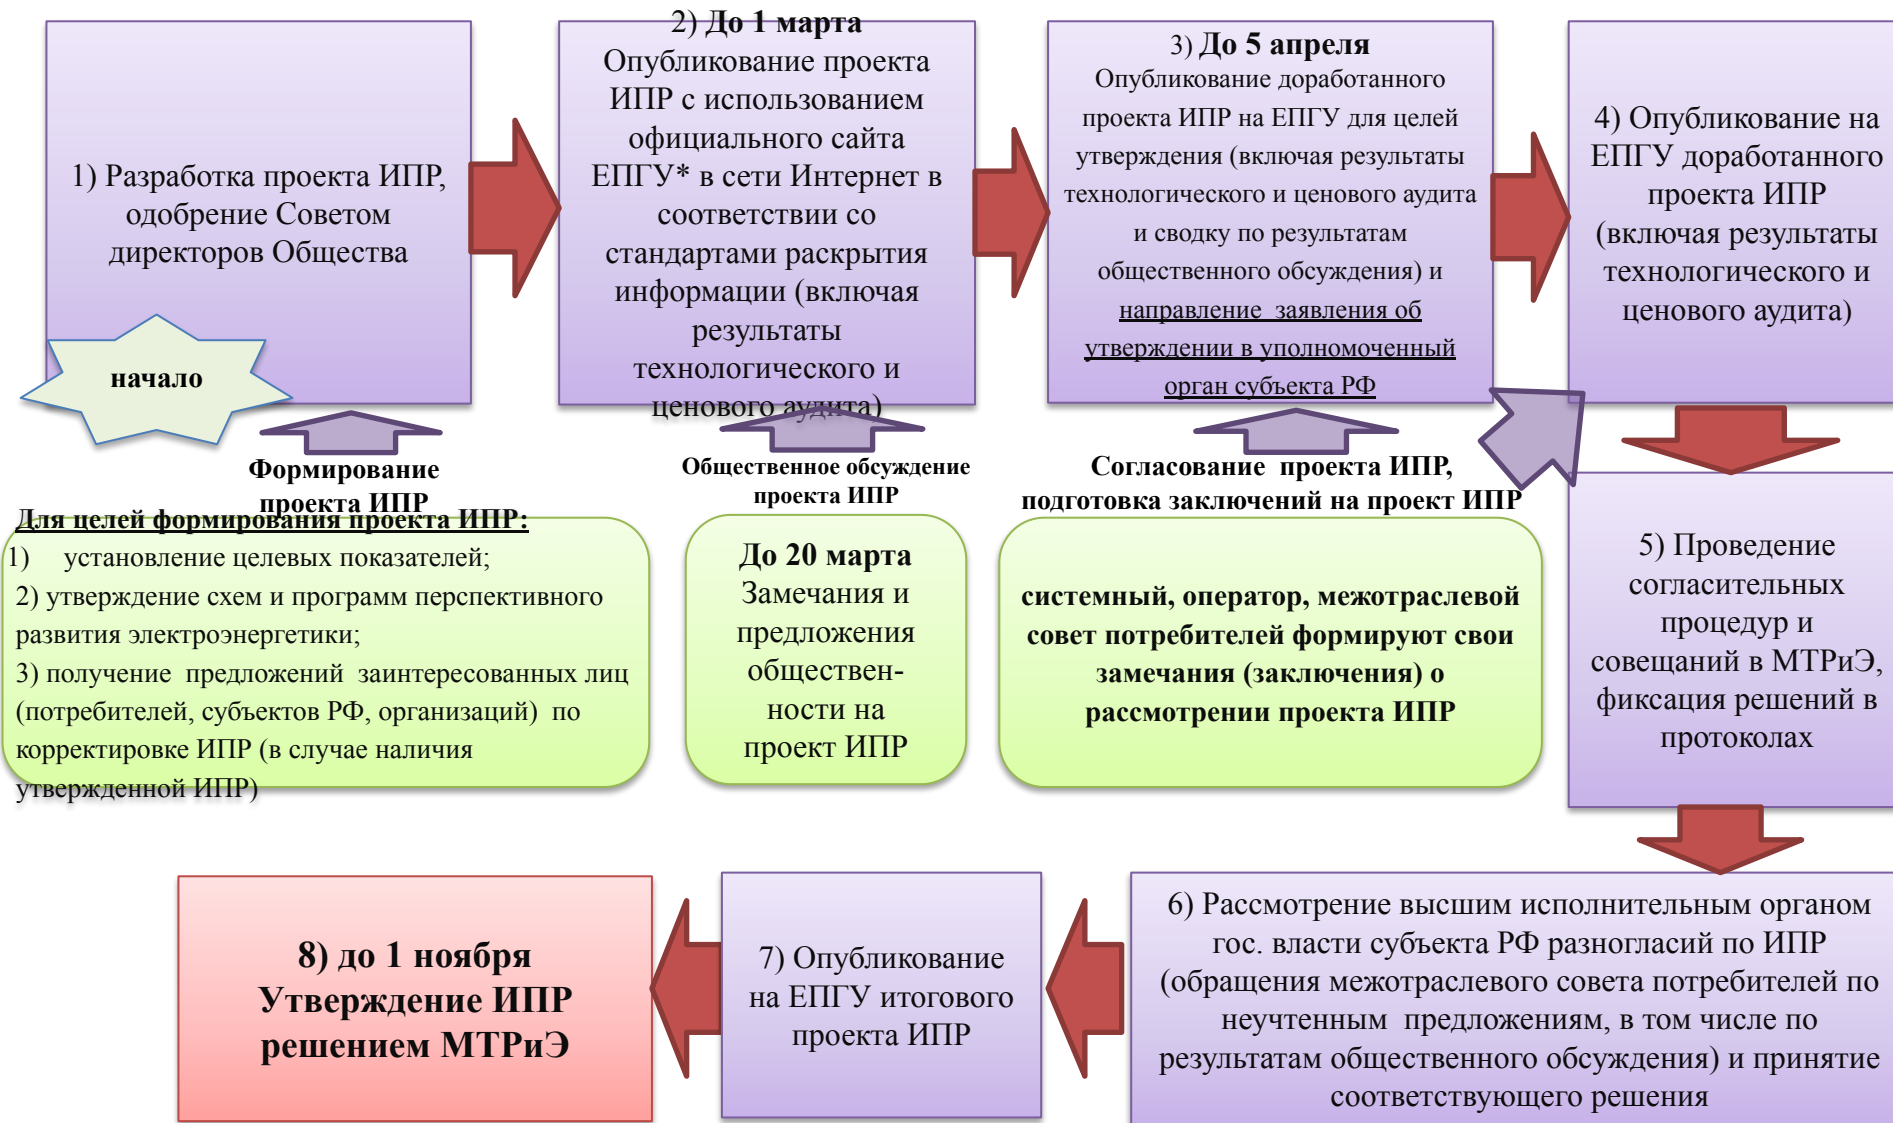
1) Разработка проекта ИПР, одобрение Советом директоров Общества

начало

2) До 1 марта
Опубликование проекта ИПР с использованием официального сайта ЕПГУ* в сети Интернет в соответствии со стандартами раскрытия информации (включая результаты технологического и ценового аудита)

3) До 5 апреля
Опубликование доработанного проекта ИПР на ЕПГУ для целей утверждения (включая результаты технологического и ценового аудита и сводку по результатам общественного обсуждения) и направление заявления об утверждении в уполномоченный орган субъекта РФ

4) Опубликование на ЕПГУ доработанного проекта ИПР (включая результаты технологического и ценового аудита)

Формирование проекта ИПР

Общественное обсуждение проекта ИПР

Согласование проекта ИПР, подготовка заключений на проект ИПР

Для целей формирования проекта ИПР:
1) установление целевых показателей;
2) утверждение схем и программ перспективного развития электроэнергетики;
3) получение предложений заинтересованных лиц (потребителей, субъектов РФ, организаций) по корректировке ИПР (в случае наличия утвержденной ИПР)

До 20 марта
Замечания и предложения общественности на проект ИПР

системный, оператор, межотраслевой совет потребителей формируют свои замечания (заключения) о рассмотрении проекта ИПР

5) Проведение согласительных процедур и совещаний в МТРиЭ, фиксация решений в протоколах

8) до 1 ноября
Утверждение ИПР решением МТРиЭ

7) Опубликование на ЕПГУ итогового проекта ИПР

6) Рассмотрение высшим исполнительным органом гос. власти субъекта РФ разногласий по ИПР (обращения межотраслевого совета потребителей по неучтенным предложениям, в том числе по результатам общественного обсуждения) и принятие соответствующего решения